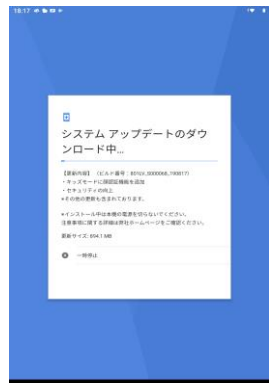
18:17

システム アップデートのダウンロード中...

【更新内容】（ビルド番号：801GX.0000068_190817）
・キッズモードに閲覧履機能を追加
・セキュリティの向上
・その他の更新も含まれております。

※インストール中は本機の電源を切らないでください。
注意事項に関する詳細は弊社ホームページをご確認ください。

更新サイズ: 894.7 MB

一時停止